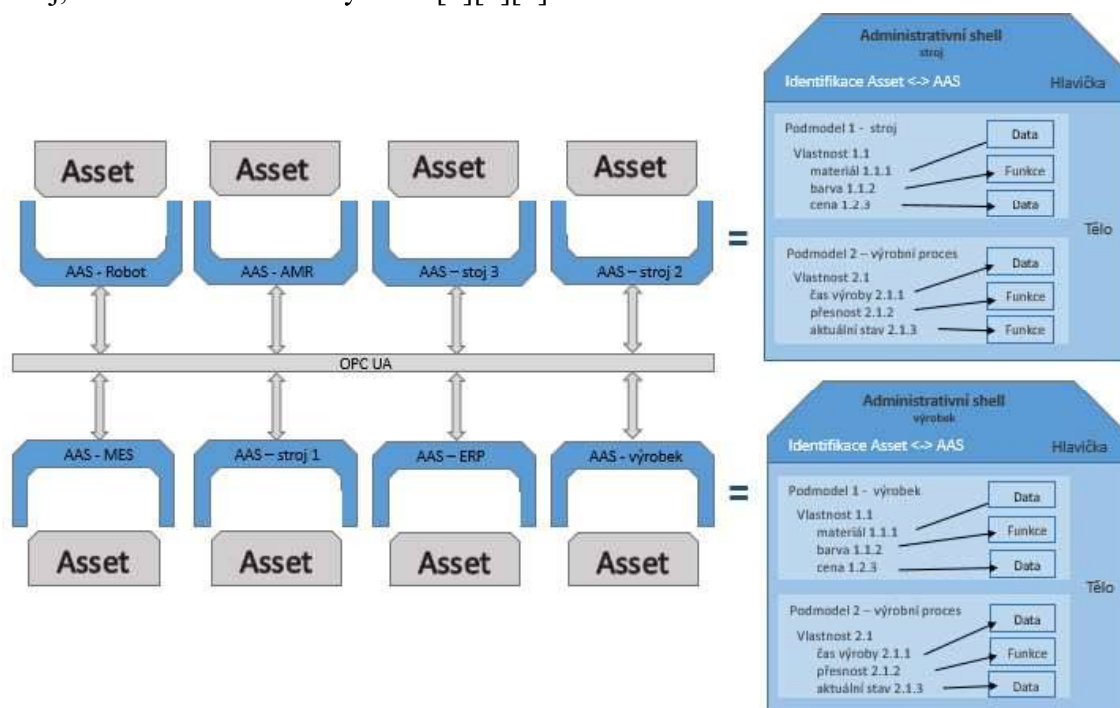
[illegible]

Asset

Asset

Asset

Asset

AAS - Robot

AAS - AMR

AAS – stoj 3

AAS – stroj 2

OPC UA

AAS - MES

AAS – stroj 1

AAS – ERP

AAS - výrobek

Asset

Asset

Asset

Asset

=

Administrativní shell
stroj

Identifikace Asset <-> AAS

Hlavička

Podmodel 1 - stroj

Vlastnost 1.1
materiál 1.1.1
barva 1.1.2
cena 1.2.3

Data

Funkce

Data

Podmodel 2 – výrobní proces

Vlastnost 2.1
čas výroby 2.1.1
přesnost 2.1.2
aktuální stav 2.1.3

Data

Funkce

Funkce

Tělo

=

Administrativní shell
výrobek

Identifikace Asset <-> AAS

Hlavička

Podmodel 1 - výrobek

Vlastnost 1.1
materiál 1.1.1
barva 1.1.2
cena 1.2.3

Data

Funkce

Data

Podmodel 2 – výrobní proces

Vlastnost 2.1
čas výroby 2.1.1
přesnost 2.1.2
aktuální stav 2.1.3

Data

Funkce

Data

Tělo